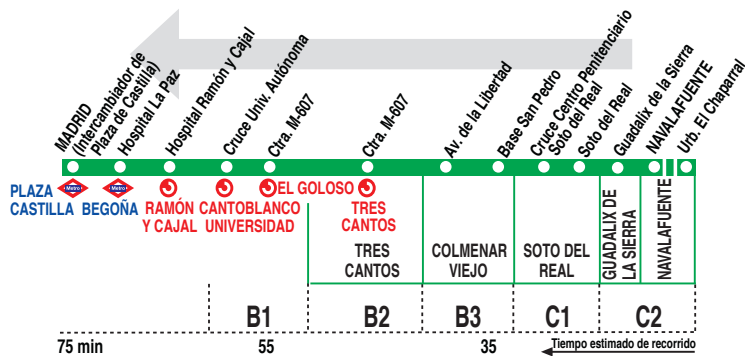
MADRID (Intercambiador de Plaza de Castilla)
Hospital La Paz
Hospital Ramón y Cajal
Cruce Univ. Autónoma
Ctra. M-607
Ctra. M-607
Av. de la Libertad
Base San Pedro
Cruce Centro Penitenciario Soto del Real
Soto del Real
Guadalix de la Sierra
NAVALAFUENTE
Urb. El Chaparral

PLAZA CASTILLA
Metro
BEGOÑA
Metro
RAMÓN Y CAJAL
CANTOBLANCO UNIVERSIDAD
EL GOLOSO
TRES CANTOS

TRES CANTOS
COLMENAR VIEJO
SOTO DEL REAL
GUADALIX DE LA SIERRA
NAVALAFUENTE

B1
B2
B3
C1
C2

75 min
55
35
Tiempo estimado de recorrido